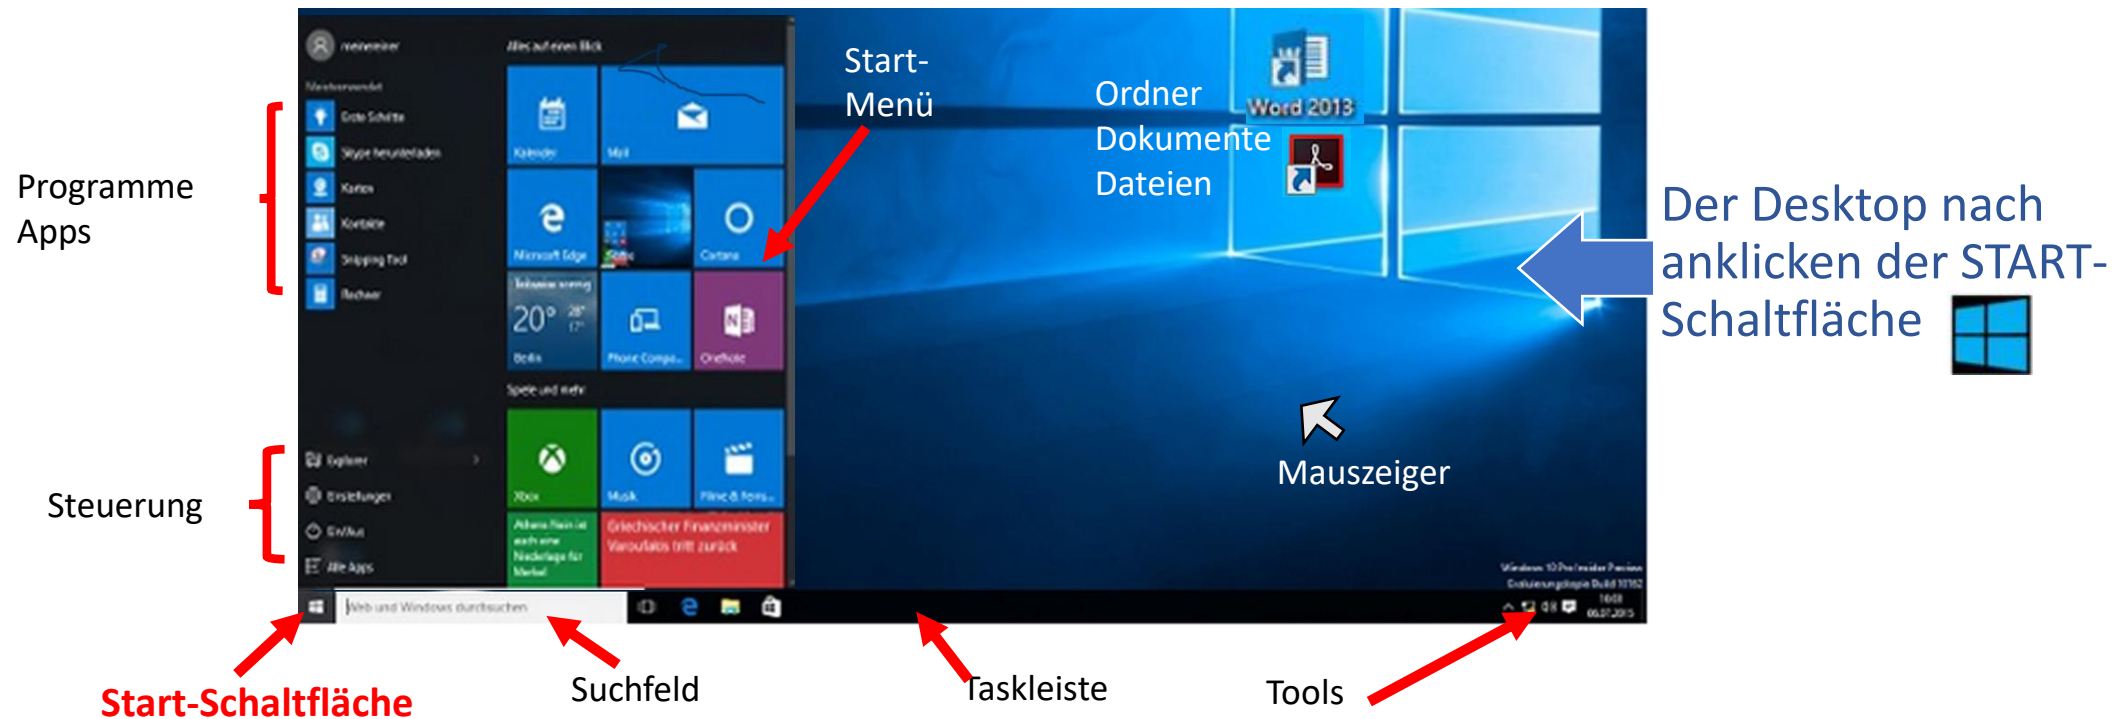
Programme
Apps

Steuerung

meineeiner
Meistverwendet
Erste Schritte
Skype herunterladen
Karten
Kontakte
Snipping Tool
Rechner

Explorer
Einstellungen
Ein/Aus
Alle Apps

Alles auf einen Blick
Kalender
Mail
Microsoft Edge
Cortana
20°
Berlin
Phone Compa...
OneNote
Spiele und mehr
Xbox
Musik
Filme & Fern...
Griechischer Finanzminister Varoufakis tritt zurück

Start-
Menü

Ordner
Dokumente
Dateien

Word 2013

Der Desktop nach anklicken der START-Schaltfläche

Mauszeiger

Web und Windows durchsuchen

Start-Schaltfläche
Suchfeld
Taskleiste
Tools